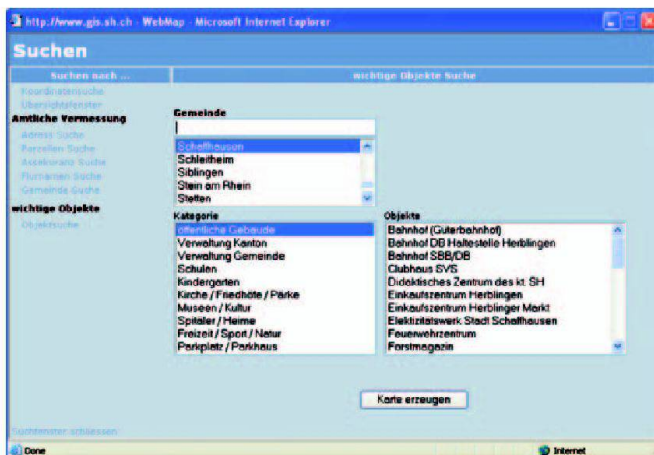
http://www.gis.sh.ch - WebMap - Microsoft Internet Explorer

Suchen

Suchen nach ...

Koordinatensuche
Übersichtsfenster

Amtliche Vermessung

Adress Suche
Parzellen Suche
Assekuranz Suche
Flurnamen Suche
Gemeinde Suche

wichtige Objekte

Objektsuche

wichtige Objekte Suche

Gemeinde

Schaffhausen
Schleitheim
Siblingen
Stein am Rhein
Stetten

Kategorie

öffentliche Gebäude
Verwaltung Kanton
Verwaltung Gemeinde
Schulen
Kindergarten
Kirche / Friedhöfe / Pärke
Museen / Kultur
Spitäler / Heime
Freizeit / Sport / Natur
Parkplatz / Parkhaus

Objekte

Bahnhof (Güterbahnhof)
Bahnhof DB Haltestelle Herblingen
Bahnhof SBB/DB
Clubhaus SVS
Didaktisches Zentrum des kt. SH
Einkaufszentrum Herblingen
Einkaufszentrum Herblinger Markt
Elektrizitätswerk Stadt Schaffhausen
Feuerwehrzentrum
Forstmagazin

Karte erzeugen

Suchfenster schliessen

Done

Internet